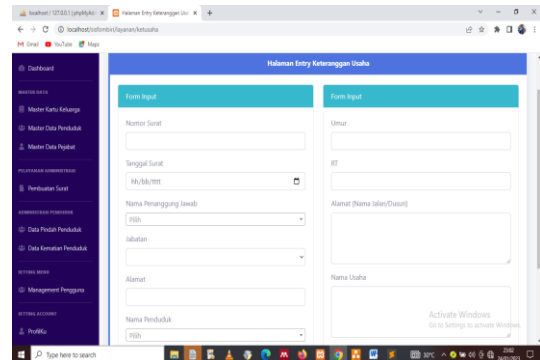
localhost / 127.0.0.1 | phpMyAdmin × Halaman Entry Keteranggan Usa × +

localhost/sisfombi/layanan/ketusaha

Gmail YouTube Maps

Dashboard

MASTER DATA

Master Kartu Keluarga

Master Data Penduduk

Master Data Pejabat

PELAYANAN ADMINISTRASI

Pembuatan Surat

ADMINISTRASI PENDUDUK

Data Pindah Penduduk

Data Kematian Penduduk

SETTING MENU

Management Pengguna

SETTING ACCOUNT

ProfilKu

Halaman Entry Keteranggan Usaha

Form Input

Nomor Surat

Tanggal Surat

hh/bb/tttt

Nama Penanggung Jawab

Pilih

Jabatan

Alamat

Nama Penduduk

Pilih

Form Input

Umur

RT

Alamat (Nama Jalan/Dusun)

Nama Usaha

Activate Windows
Go to Settings to activate Windows.

Type here to search

30°C

23:02
16/05/2023